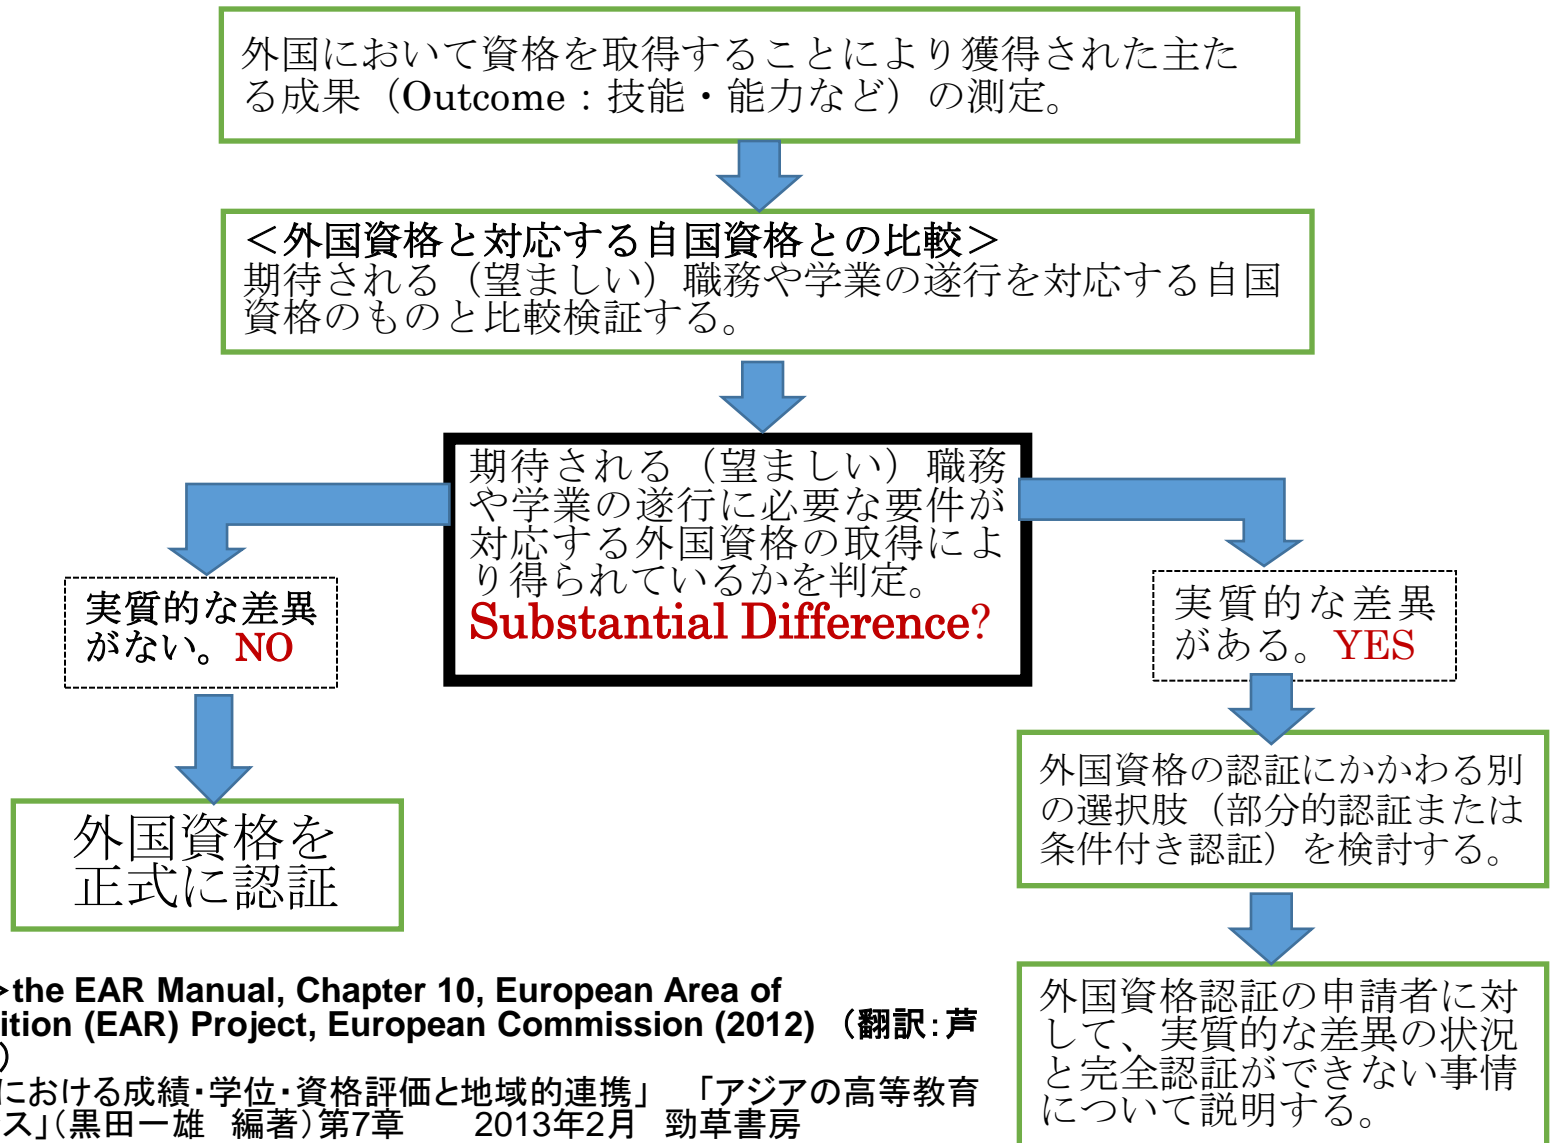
外国において資格を取得することにより獲得された主たる成果（Outcome：技能・能力など）の測定。

＜外国資格と対応する自国資格との比較＞
期待される（望ましい）職務や学業の遂行を対応する自国資格のものと比較検証する。

期待される（望ましい）職務や学業の遂行に必要な要件が対応する外国資格の取得により得られているかを判定。
Substantial Difference?

実質的な差異がない。NO

外国資格を正式に認証

実質的な差異がある。YES

外国資格の認証にかかわる別の選択肢（部分的認証または条件付き認証）を検討する。

外国資格認証の申請者に対して、実質的な差異の状況と完全認証ができない事情について説明する。

>the EAR Manual, Chapter 10, European Area of
ition (EAR) Project, European Commission (2012)（翻訳：芦
）
における成績・学位・資格評価と地域的連携」「アジアの高等教育
ス」（黒田一雄 編著）第7章 2013年2月 勁草書房